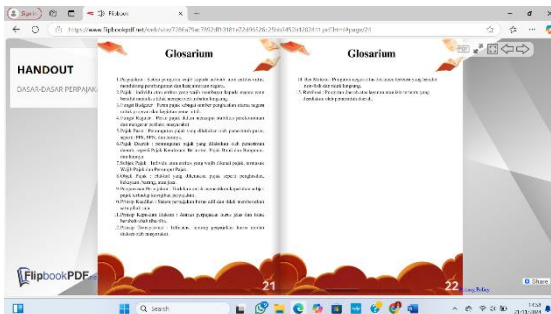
Sun | Flipbook
https://www.flipbookpdf.net/web/site/7386a76e7892d0181fa72d9652bc25fe4d52d/4024f1.pdf?f=9page=21

HANDOUT
DASAR-DASAR PERPAJAK

Glosarium

1. Pengenaan : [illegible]
2. Pajak : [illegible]
3. Fungsi Budgeter : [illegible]
4. Fungsi Regulerer : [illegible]
5. Pajak Pusat : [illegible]
6. Pajak Daerah : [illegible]
7. Subjek Pajak : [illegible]
8. Objek Pajak : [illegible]
9. Keputusan Peradilan : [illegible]
10. Prinsip Kepastian : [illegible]
11. Prinsip Kepastian Hukum : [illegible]
12. Prinsip Ekonomis : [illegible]

21

Glosarium

13. Tax Holiday : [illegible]
14. Restitusi : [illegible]

22

FlipbookPDF

Share

Search

14:53
21/03/2024